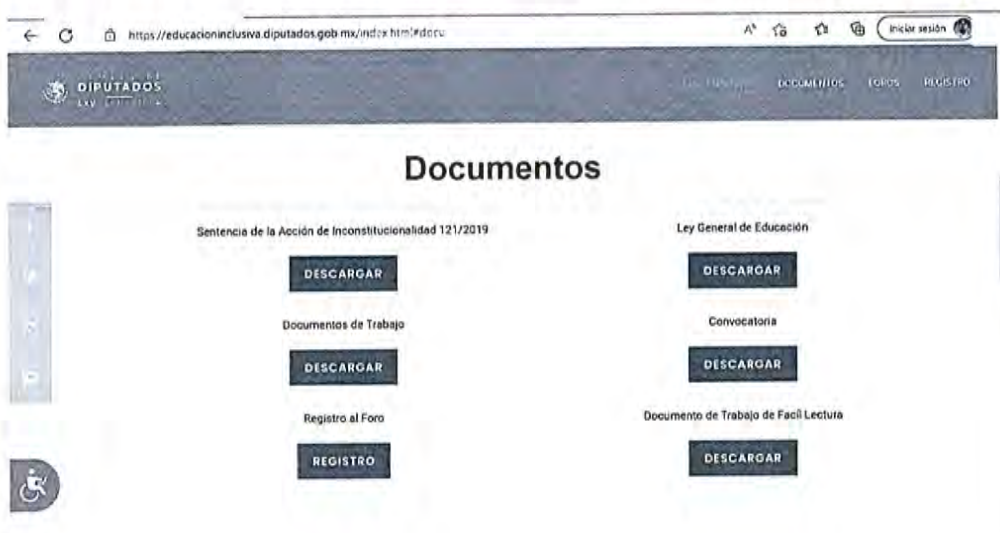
https://educacioninclusiva.diputados.gob.mx/index.html#docu

Iniciar sesión

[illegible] DIPUTADOS
LXV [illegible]

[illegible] DOCUMENTOS FOROS REGISTRO

Documentos

Sentencia de la Acción de Inconstitucionalidad 121/2019

DESCARGAR

Documentos de Trabajo

DESCARGAR

Registro al Foro

REGISTRO

Ley General de Educación

DESCARGAR

Convocatoria

DESCARGAR

Documento de Trabajo de Facil Lectura

DESCARGAR